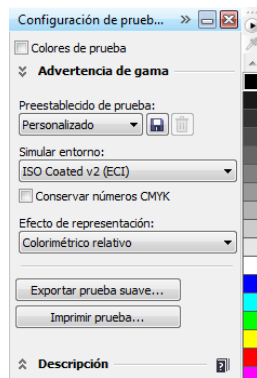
Configuración de prueb...

Colores de prueba

Advertencia de gama

Preestablecido de prueba:

Personalizado

Simular entorno:

ISO Coated v2 (ECI)

Conservar números CMYK

Efecto de representación:

Colorimétrico relativo

Exportar prueba suave...

Imprimir prueba...

Descripción